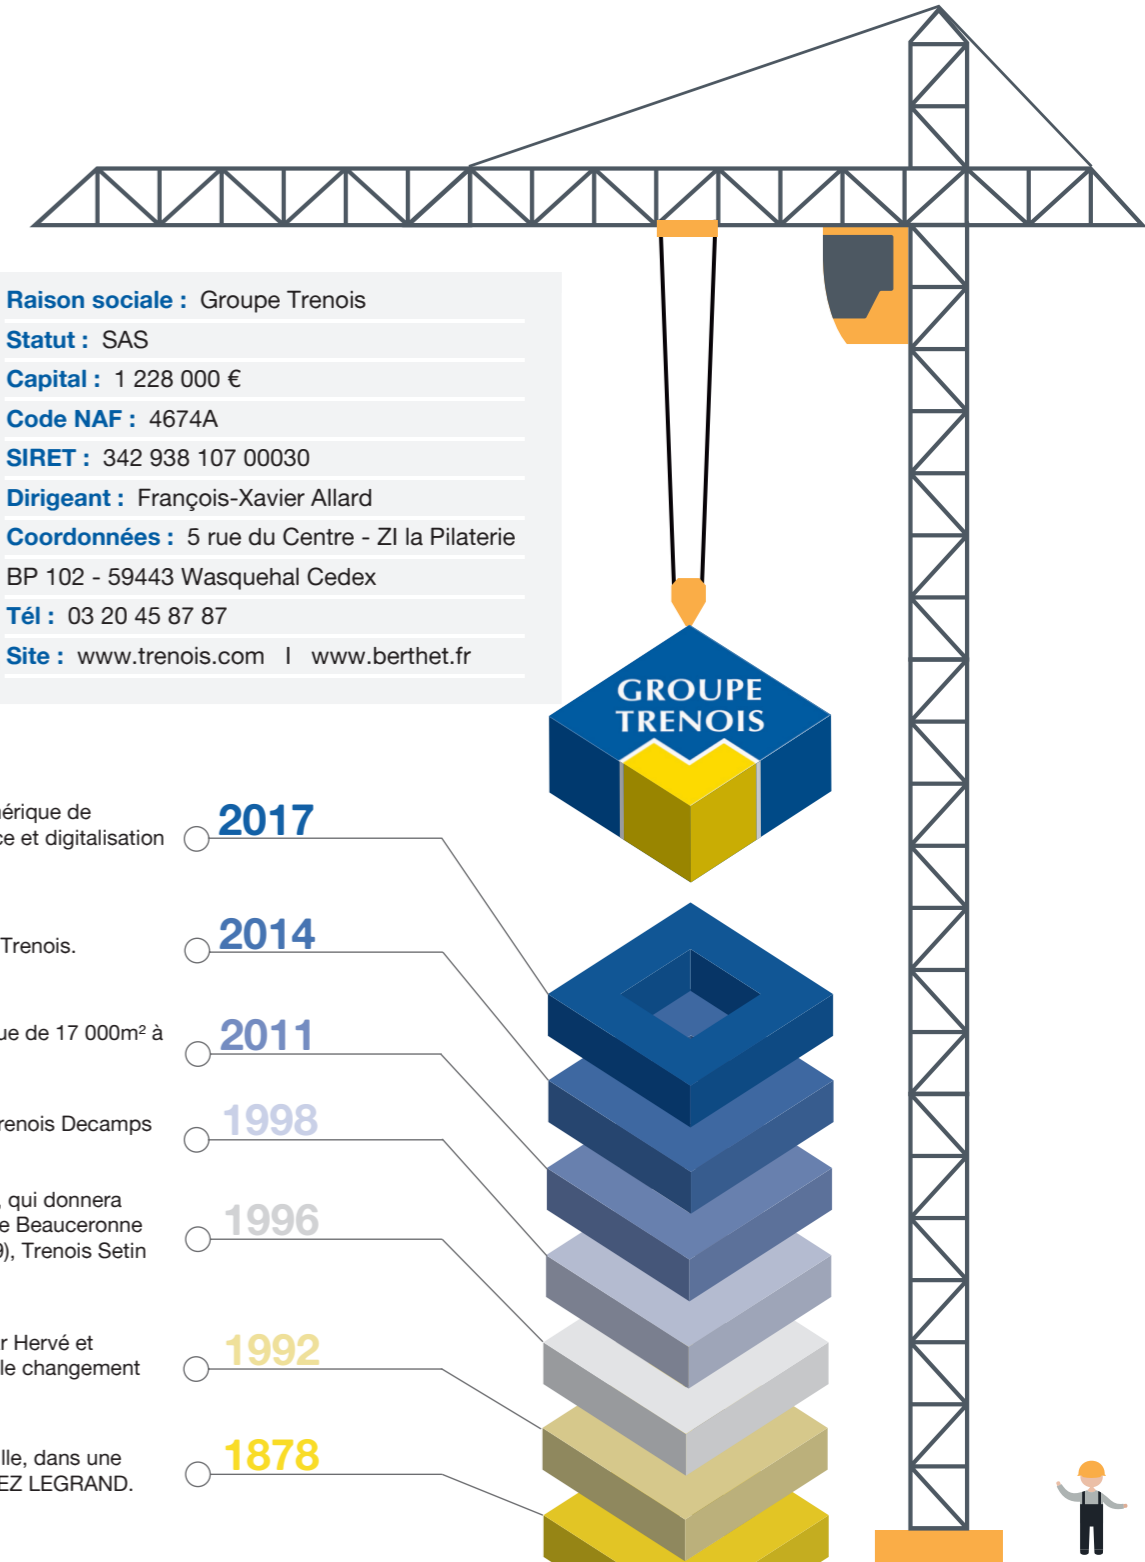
Raison sociale : Groupe Trenois

Statut : SAS

Capital : 1 228 000 €

Code NAF : 4674A

SIRET : 342 938 107 00030

Dirigeant : François-Xavier Allard

Coordonnées : 5 rue du Centre - ZI la Pilaterie BP 102 - 59443 Wasquehal Cedex

Tél : 03 20 45 87 87

Site : www.trenois.com I www.berthet.fr

GROUPE TRENOIS

mérique de ce et digitalisation

2017

Trenois.

2014

ue de 17 000m² à

2011

renois Decamps

1998

, qui donnera e Beauceronne 9), Trenois Setin

1996

r Hervé et le changement

1992

lle, dans une EZ LEGRAND.

1878